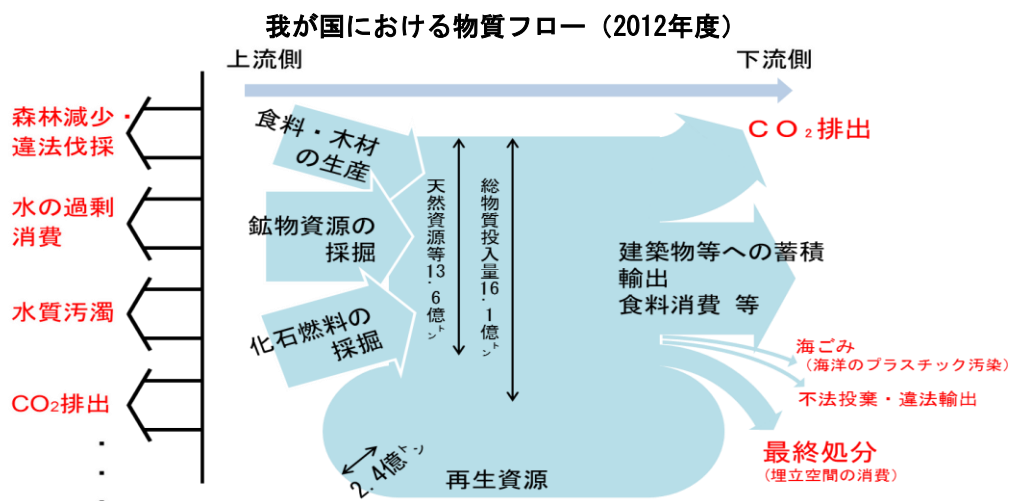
我が国における物質フロー（2012年度）

上流側

下流側

森林減少・違法伐採

水の過剰消費

水質汚濁

CO₂排出

・
・

食料・木材の生産

鉱物資源の採掘

化石燃料の採掘

天然資源等13.6億トン

総物質投入量16.1億トン

2.4億トン

再生資源

CO₂排出

建築物等への蓄積
輸出
食料消費　等

海ごみ
（海洋のプラスチック汚染）

不法投棄・違法輸出

最終処分
（埋立空間の消費）